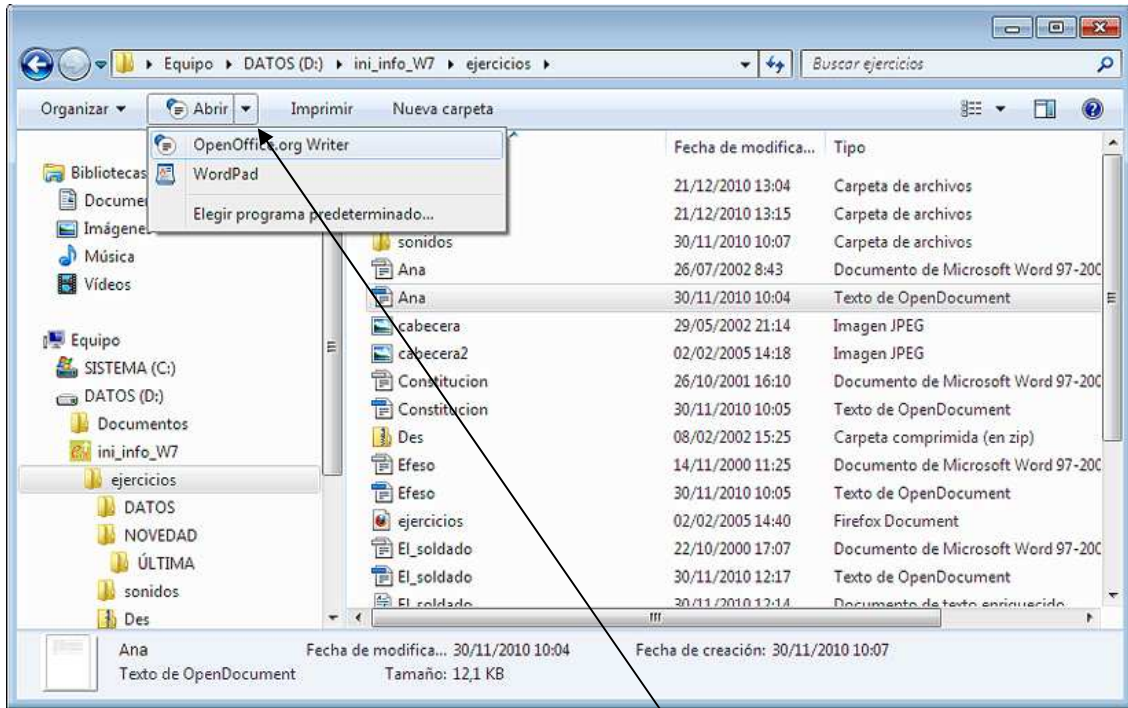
Equipo ▸ DATOS (D:) ▸ ini_info_W7 ▸ ejercicios ▸

Buscar ejercicios

Organizar ▾ Abrir ▾ Imprimir Nueva carpeta

OpenOffice.org Writer
WordPad
Elegir programa predeterminado...

Bibliotecas
Documen
Imágene
Música
Vídeos

Equipo
SISTEMA (C:)
DATOS (D:)
Documentos
ini_info_W7
ejercicios
DATOS
NOVEDAD
ÚLTIMA
sonidos
Des

| Nombre | Fecha de modifica... | Tipo |
|---|---|---|
| | 21/12/2010 13:04 | Carpeta de archivos |
| | 21/12/2010 13:15 | Carpeta de archivos |
| sonidos | 30/11/2010 10:07 | Carpeta de archivos |
| Ana | 26/07/2002 8:43 | Documento de Microsoft Word 97-200 |
| Ana | 30/11/2010 10:04 | Texto de OpenDocument |
| cabecera | 29/05/2002 21:14 | Imagen JPEG |
| cabecera2 | 02/02/2005 14:18 | Imagen JPEG |
| Constitucion | 26/10/2001 16:10 | Documento de Microsoft Word 97-200 |
| Constitucion | 30/11/2010 10:05 | Texto de OpenDocument |
| Des | 08/02/2002 15:25 | Carpeta comprimida (en zip) |
| Efeso | 14/11/2000 11:25 | Documento de Microsoft Word 97-200 |
| Efeso | 30/11/2010 10:05 | Texto de OpenDocument |
| ejercicios | 02/02/2005 14:40 | Firefox Document |
| El_soldado | 22/10/2000 17:07 | Documento de Microsoft Word 97-200 |
| El_soldado | 30/11/2010 12:17 | Texto de OpenDocument |
| El_soldado | 30/11/2010 12:14 | Documento de texto enriquecido |

Ana Fecha de modifica... 30/11/2010 10:04 Fecha de creación: 30/11/2010 10:07
Texto de OpenDocument Tamaño: 12,1 KB